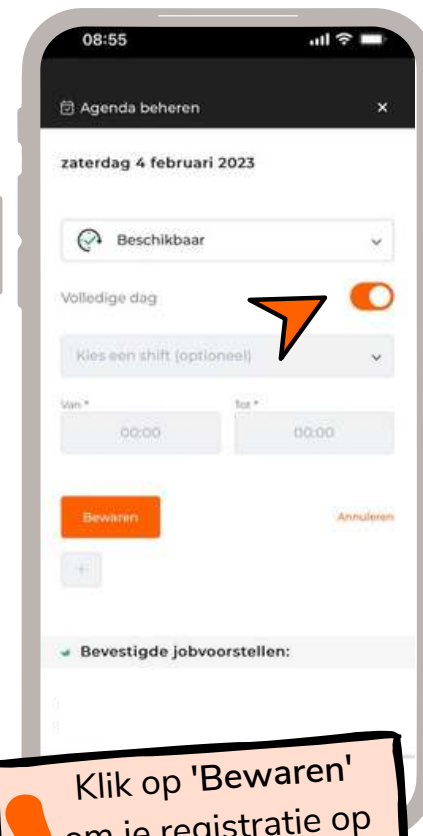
08:55

Agenda beheren ×

zaterdag 4 februari 2023

Beschikbaar

Volledige dag

Kies een shift (optioneel)

Van *

00:00

Tot *

00:00

Bewaren

Annuleren

+

Bevestigde jobvoorstellen:

Klik op 'Bewaren' om je registratie op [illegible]